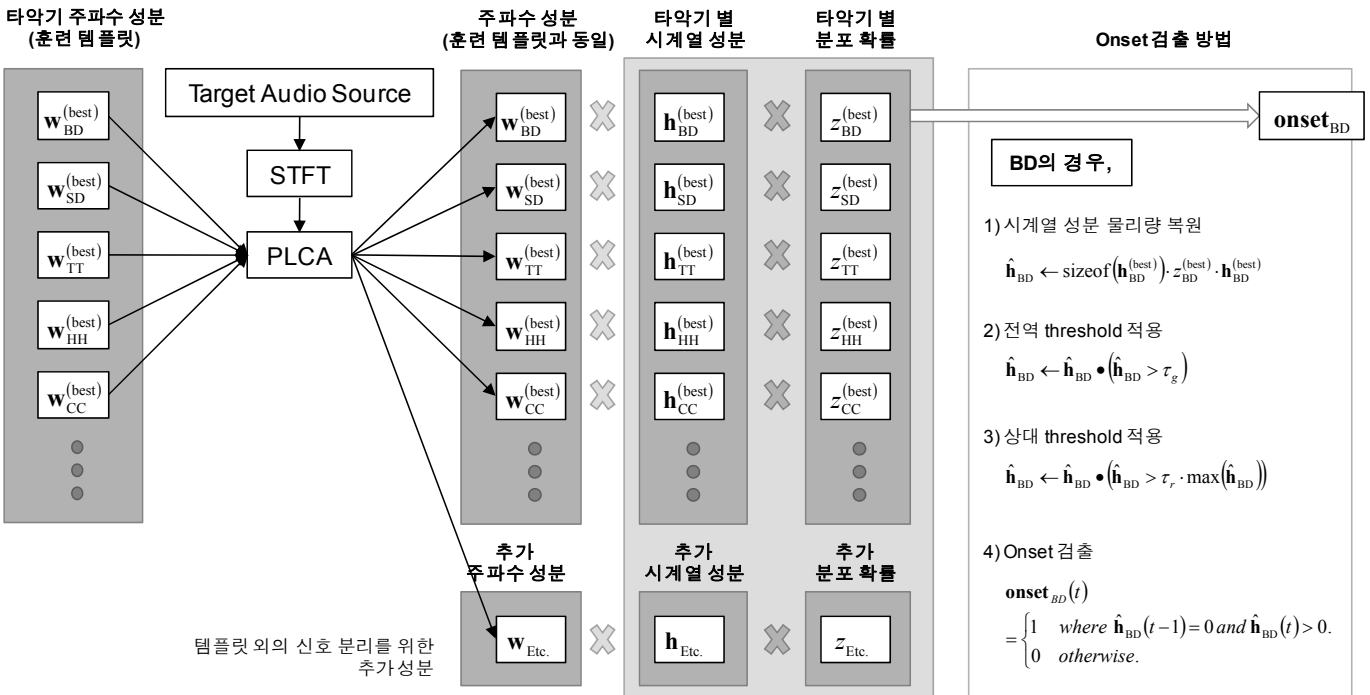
타악기 주파수 성분
(훈련 템플릿)

$\mathbf{w}_{BD}^{(best)}$
$\mathbf{w}_{SD}^{(best)}$
$\mathbf{w}_{TT}^{(best)}$
$\mathbf{w}_{HH}^{(best)}$
$\mathbf{w}_{CC}^{(best)}$

Target Audio Source

STFT

PLCA

주파수 성분
(훈련 템플릿과 동일)

$\mathbf{w}_{BD}^{(best)}$
$\mathbf{w}_{SD}^{(best)}$
$\mathbf{w}_{TT}^{(best)}$
$\mathbf{w}_{HH}^{(best)}$
$\mathbf{w}_{CC}^{(best)}$

타악기 별
시계열 성분

$\mathbf{h}_{BD}^{(best)}$
$\mathbf{h}_{SD}^{(best)}$
$\mathbf{h}_{TT}^{(best)}$
$\mathbf{h}_{HH}^{(best)}$
$\mathbf{h}_{CC}^{(best)}$

타악기 별
분포 확률

$z_{BD}^{(best)}$
$z_{SD}^{(best)}$
$z_{TT}^{(best)}$
$z_{HH}^{(best)}$
$z_{CC}^{(best)}$

추가
주파수 성분

$\mathbf{w}_{Etc.}$

추가
시계열 성분

$\mathbf{h}_{Etc.}$

추가
분포 확률

$z_{Etc.}$

템플릿 외의 신호 분리를 위한
추가성분

Onset 검출 방법

$\mathbf{onset}_{BD}$

BD의 경우,

1) 시계열 성분 물리량 복원

$\hat{\mathbf{h}}_{BD} \leftarrow \text{sizeof}\left(\mathbf{h}_{BD}^{(best)}\right) \cdot z_{BD}^{(best)} \cdot \mathbf{h}_{BD}^{(best)}$

2) 전역 threshold 적용

$\hat{\mathbf{h}}_{BD} \leftarrow \hat{\mathbf{h}}_{BD} \bullet \left(\hat{\mathbf{h}}_{BD} > \tau_g\right)$

3) 상대 threshold 적용

$\hat{\mathbf{h}}_{BD} \leftarrow \hat{\mathbf{h}}_{BD} \bullet \left(\hat{\mathbf{h}}_{BD} > \tau_r \cdot \max\left(\hat{\mathbf{h}}_{BD}\right)\right)$

4) Onset 검출

$\mathbf{onset}_{BD}(t)$
$= \begin{cases} 1 & where\ \hat{\mathbf{h}}_{BD}(t-1) = 0\ and\ \hat{\mathbf{h}}_{BD}(t) > 0. \\ 0 & otherwise. \end{cases}$